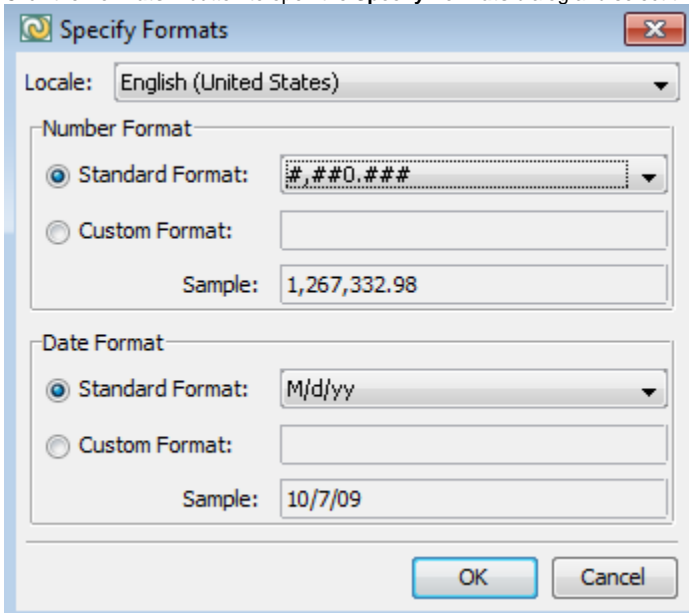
Specify Formats

Locale: English (United States)

Number Format

Standard Format: #,##0.###

Custom Format:

Sample: 1,267,332.98

Date Format

Standard Format: M/d/yy

Custom Format:

Sample: 10/7/09

OK

Cancel